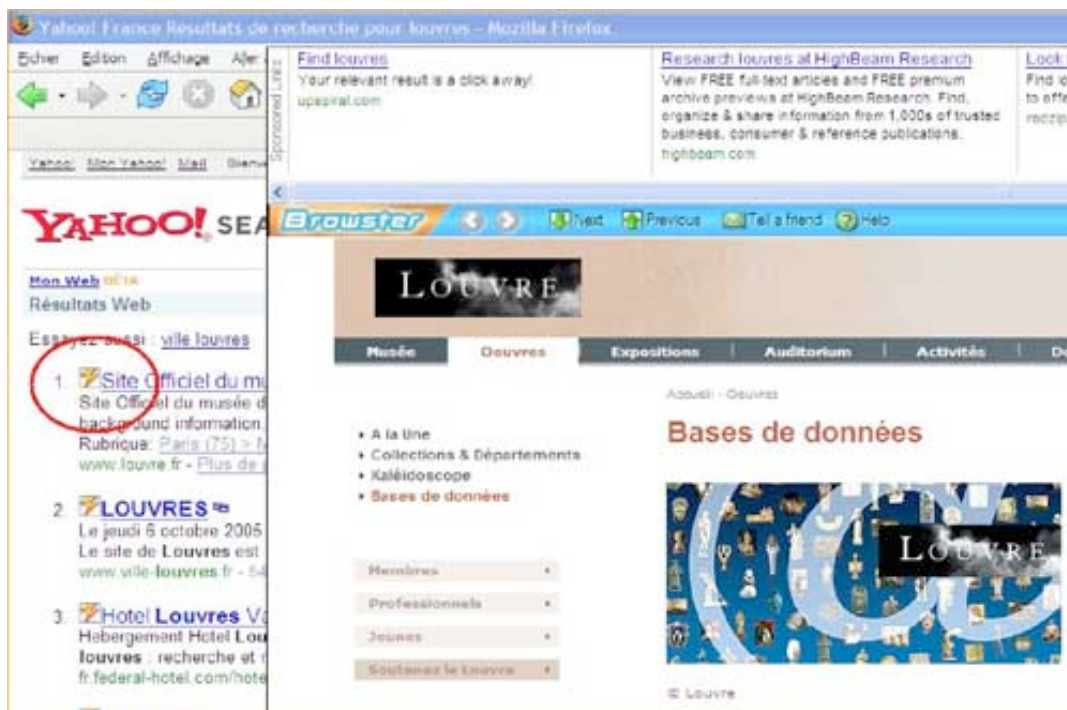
Yahoo! France Resultats de recherche pour louvres - Mozilla Firefox

Fichier Edition Affichage Aller

Yahoo! Mon Yahoo! Mail Bienv

YAHOO! SEA

Mon Web BÊTA
Résultats Web

Essayez aussi : ville louvres

1. Site Officiel du mu
Site Officiel du musée d
background information.
Rubrique: Paris (75) > M
www.louvre.fr - Plus de

2. LOUVRES
Le jeudi 6 octobre 2005
Le site de Louvres est
www.ville-louvres.fr - 54

3. Hotel Louvres Va
Hebergement Hotel Lou
louvres : recherche et r
fr.federal-hotel.com/hote

Sponsored Links

Find louvres
Your relevant result is a click away!
upspiral.com

Research louvres at HighBeam Research
View FREE full-text articles and FREE premium archive previews at HighBeam Research. Find, organize & share information from 1,000s of trusted business, consumer & reference publications.
highbeam.com

Look
Find lo
to offe
recip

Browster Next Previous Tell a friend Help

LOUVRE

Musée Oeuvres Expositions Auditorium Activités D

Accueil - Oeuvres

Bases de données

• A la Une
• Collections & Départements
• Kaléidoscope
• Bases de données

Membres
Professionnels
Jeunes
Soutenez le Louvre

LOUVRE

© Louvre